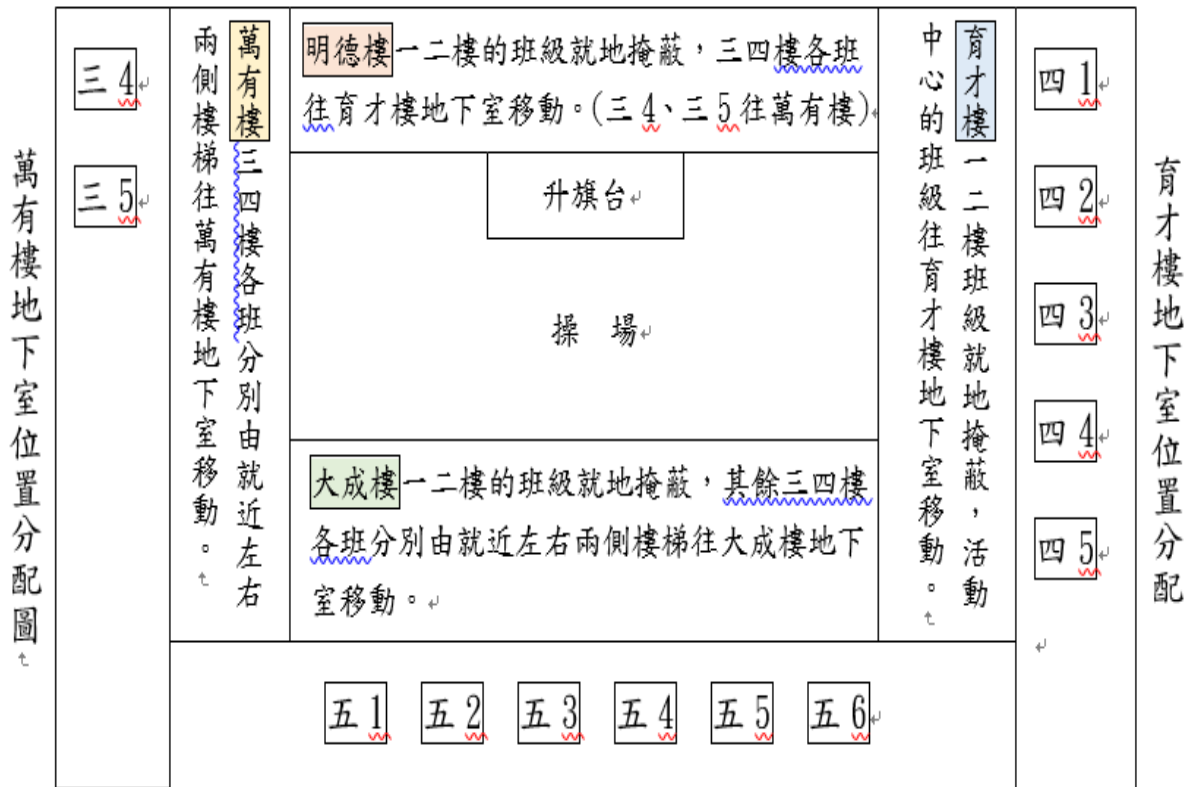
萬有樓地下室位置分配圖

三 4

三 5

萬有樓三四樓各班分別由就近左右兩側樓梯往萬有樓地下室移動。

明德樓一二樓的班級就地掩蔽，三四樓各班往育才樓地下室移動。(三 4、三 5 往萬有樓)

升旗台

操 場

大成樓一二樓的班級就地掩蔽，其餘三四樓各班分別由就近左右兩側樓梯往大成樓地下室移動。

育才樓一二樓班級就地掩蔽，活動中心的班級往育才樓地下室移動。

四 1

四 2

四 3

四 4

四 5

育才樓地下室位置分配

五 1 五 2 五 3 五 4 五 5 五 6